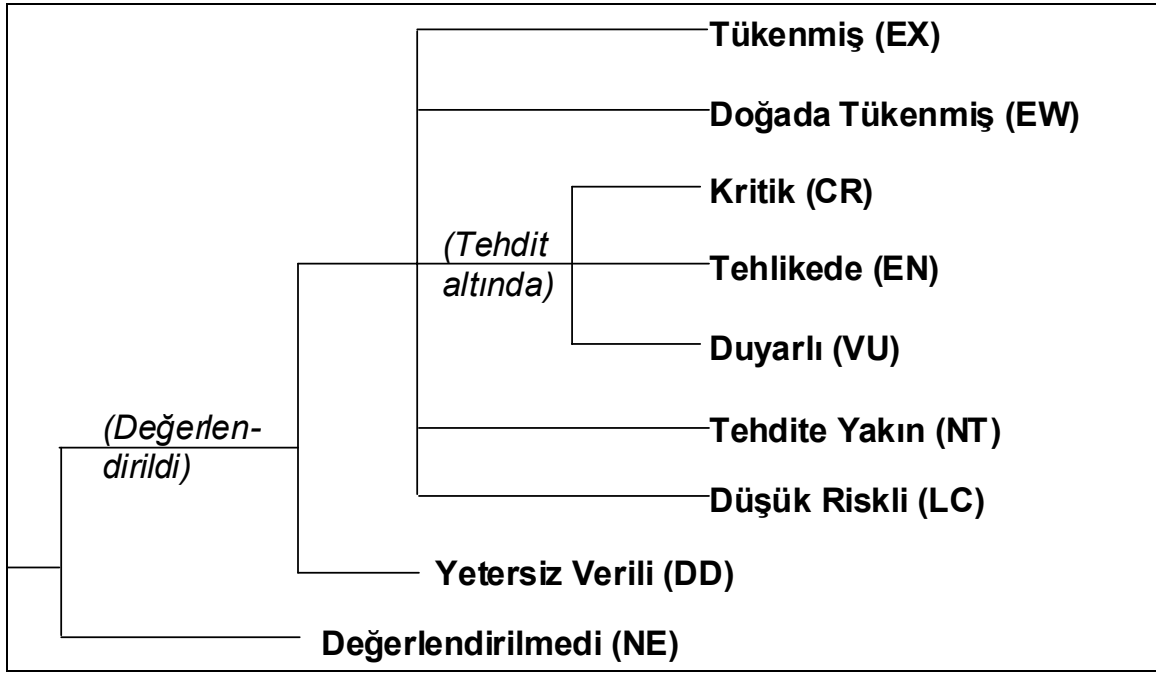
Tükenmiş (EX)

Doğada Tükenmiş (EW)

Kritik (CR)

(Tehdit altında)

Tehlikede (EN)

Duyarlı (VU)

(Değerlendirildi)

Tehdite Yakın (NT)

Düşük Riskli (LC)

Yetersiz Verili (DD)

Değerlendirilmedi (NE)